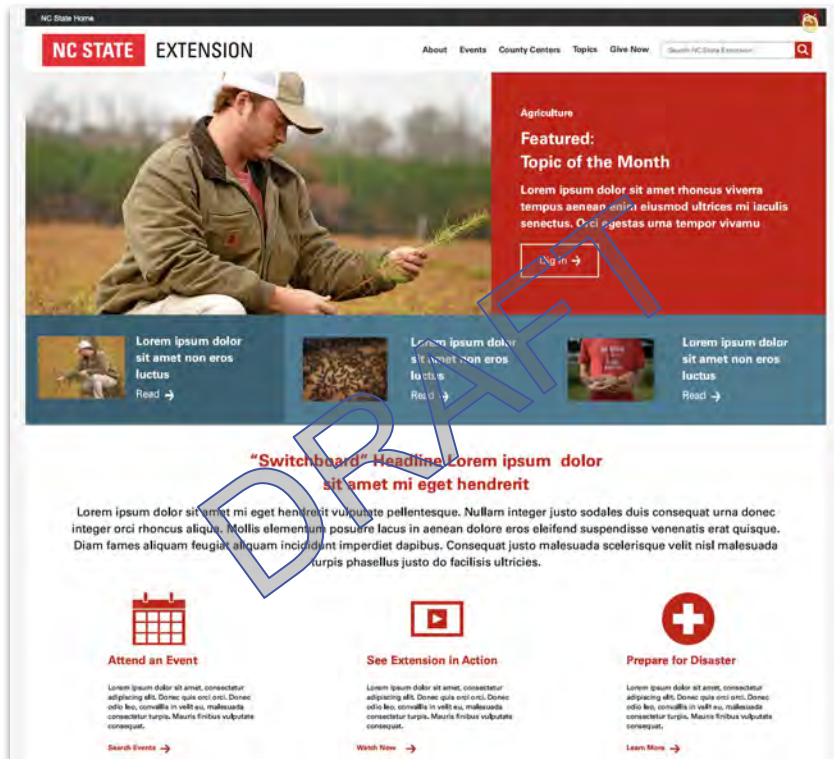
NC State Home

NC STATE EXTENSION

About Events County Centers Topics Give Now Search NC State Extension

Agriculture

Featured: Topic of the Month

Lorem ipsum dolor sit amet rhoncus viverra tempus aenean enim eiusmod ultrices mi iaculis senectus. Orci egestas urna tempor vivamu

Log in →

Lorem ipsum dolor sit amet non eros luctus

Read →

Lorem ipsum dolor sit amet non eros luctus

Read →

Lorem ipsum dolor sit amet non eros luctus

Read →

DRAFT

"Switchboard" Headline Lorem ipsum dolor sit amet mi eget hendrerit

Lorem ipsum dolor sit amet mi eget hendrerit vulputate pellentesque. Nullam integer justo sodales duis consequat urna donec integer orci rhoncus aliqua. Mollis elementum posuere lacus in aenean dolore eros eleifend suspendisse venenatis erat quisque. Diam fames aliquam feugiat aliquam incididunt imperdiet dapibus. Consequat justo malesuada scelerisque velit nisl malesuada turpis phasellus justo do facilisis ultricies.

Attend an Event

Lorem ipsum dolor sit amet, consectetur adipiscing elit. Donec quis orci orci. Donec odio leo, convallis in velit eu, malesuada consectetur turpis. Mauris finibus vulputate consequat.

Search Events →

See Extension in Action

Lorem ipsum dolor sit amet, consectetur adipiscing elit. Donec quis orci orci. Donec odio leo, convallis in velit eu, malesuada consectetur turpis. Mauris finibus vulputate consequat.

Watch Now →

Prepare for Disaster

Lorem ipsum dolor sit amet, consectetur adipiscing elit. Donec quis orci orci. Donec odio leo, convallis in velit eu, malesuada consectetur turpis. Mauris finibus vulputate consequat.

Learn More →